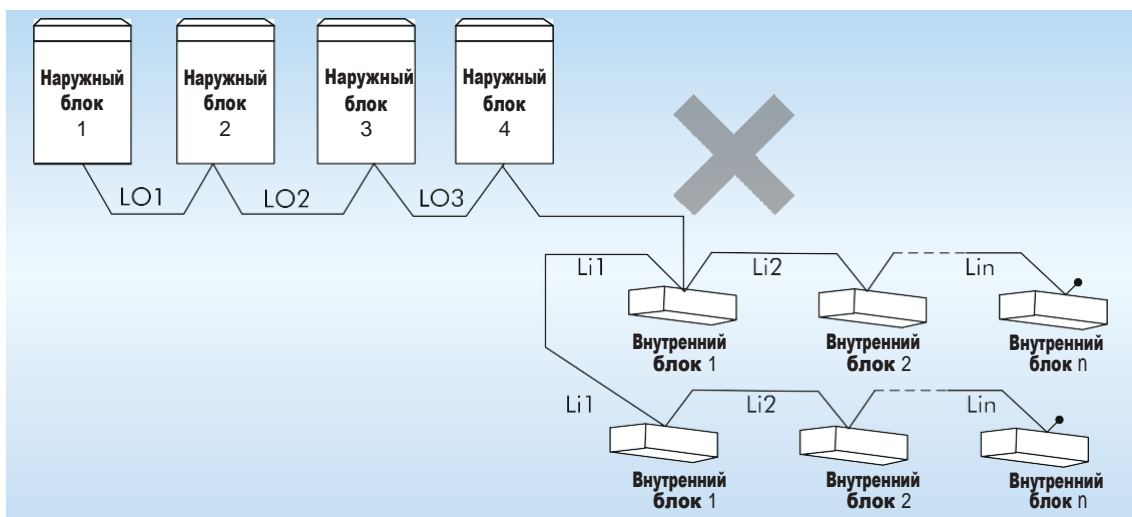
Наружный блок 1

Наружный блок 2

Наружный блок 3

Наружный блок 4

LO1

LO2

LO3

Li1

Li2

Lin

Внутренний блок 1

Внутренний блок 2

Внутренний блок n

Li1

Li2

Lin

Внутренний блок 1

Внутренний блок 2

Внутренний блок n